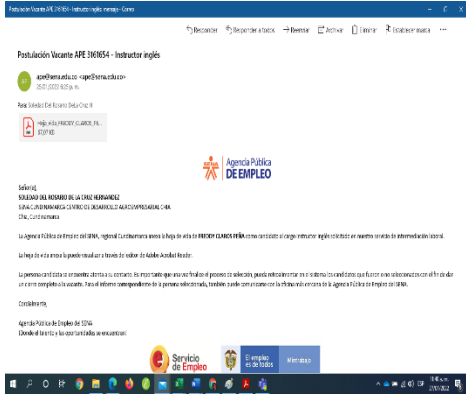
Postulación Vacante APE 3161654 - Instructor inglés mensaje - Correo

Responder Responder a todos Reenviar Archivar Eliminar Establecer marca ...

Postulación Vacante APE 3161654 - Instructor inglés

ape@sena.edu.co <ape@sena.edu.co>
26/01/2022 6:05 p. m.

Para: Soledad Del Rosario De La Cruz H

Hoja_vida_FREDDY_CLAROS_PE...
97 KB

Agencia Pública
DE EMPLEO

Señor(a),
SOLEDAD DEL ROSARIO DE LA CRUZ HERNANDEZ
SENA CUNDINAMARCA CENTRO DE DESARROLLO AGROEMPRESARIAL CHIA
Chía, Cundinamarca

La Agencia Pública de Empleo del SENA, regional Cundinamarca anexa la hoja de vida de FREDDY CLAROS PEÑA como candidato al cargo instructor inglés solicitado en nuestro servicio de intermediación laboral.

La hoja de vida anexa la puede visualizar a través de editor de Adobe Acrobat Reader.

La persona candidata se encuentra atenta a su contacto. Es importante que una vez finalice el proceso de selección, pueda retroalimentar en el sistema los candidatos que fueron o no seleccionados con el fin de dar un cierre completo a la vacante. Para el informe correspondiente de la persona seleccionada, también puede comunicarse con la oficina más cercana de la Agencia Pública de Empleo del SENA.

Cordialmente,

Agencia Pública de Empleo del SENA
¡Donde el talento y las oportunidades se encuentran!

Servicio de Empleo

El empleo es de todos

Mintrabajo